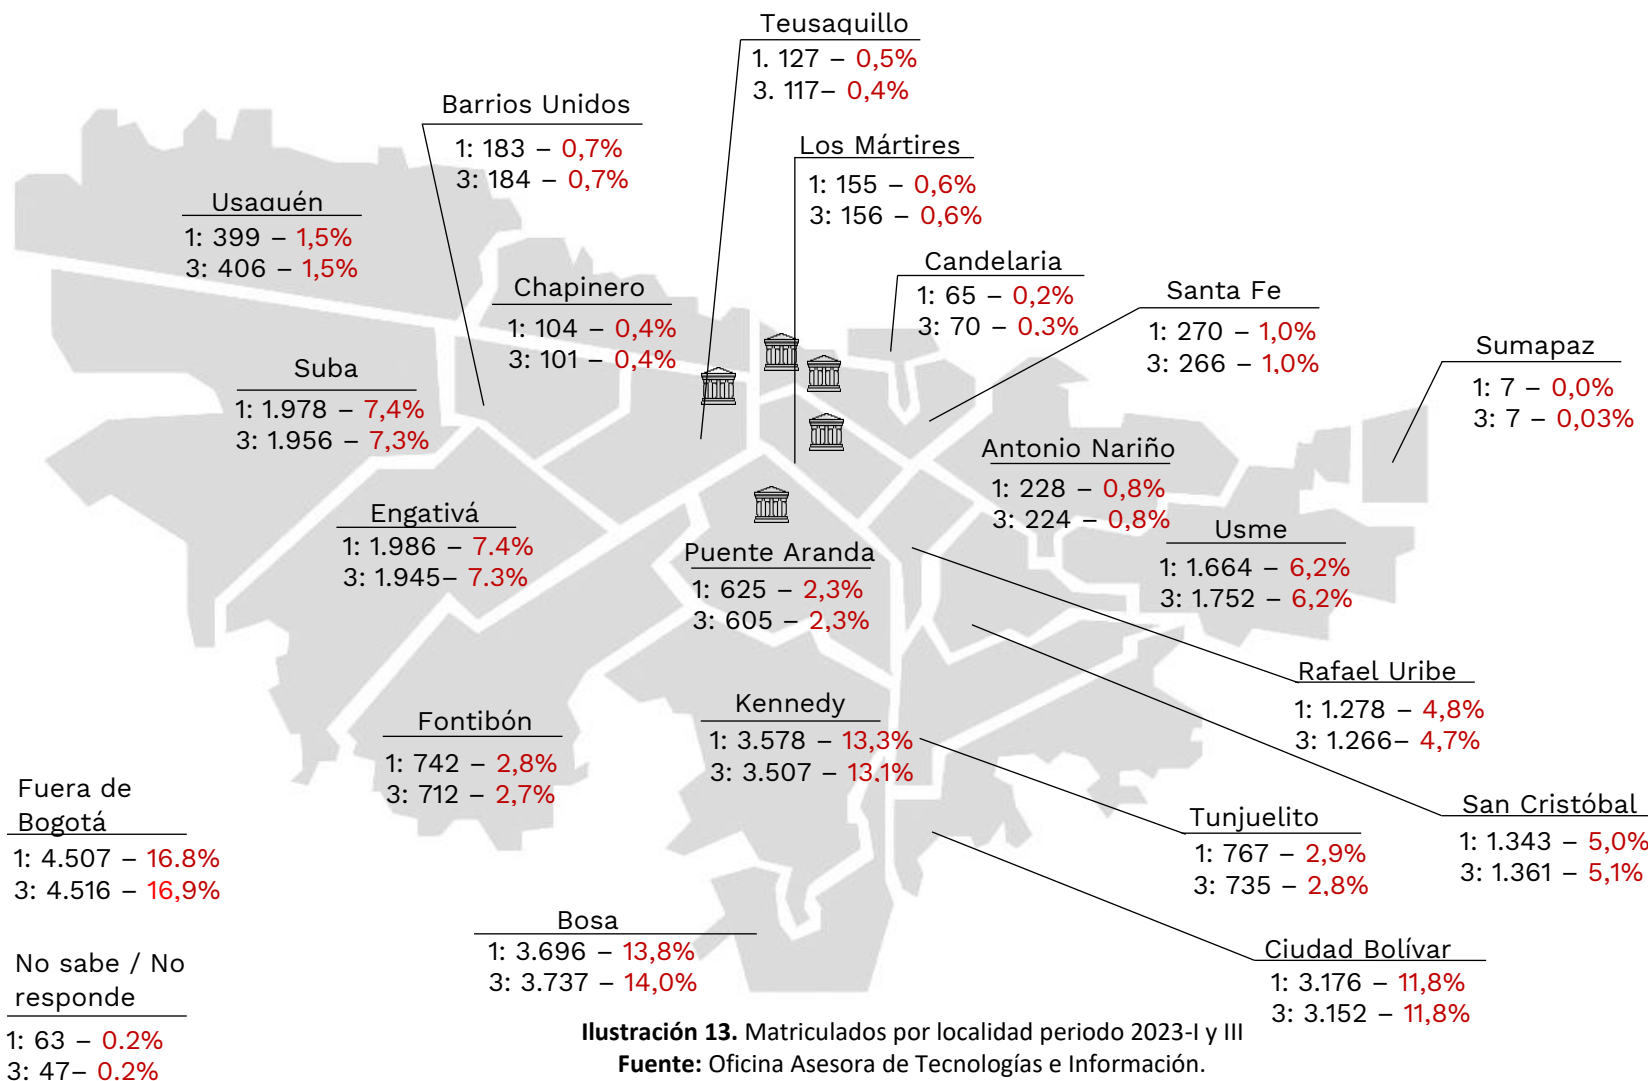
Teusaquillo
1. 127 – 0,5%
3. 117– 0,4%

Barrios Unidos
1: 183 – 0,7%
3: 184 – 0,7%

Los Mártires
1: 155 – 0,6%
3: 156 – 0,6%

Usaquén
1: 399 – 1,5%
3: 406 – 1,5%

Candelaria
1: 65 – 0,2%
3: 70 – 0.3%

Chapinero
1: 104 – 0,4%
3: 101 – 0,4%

Santa Fe
1: 270 – 1,0%
3: 266 – 1,0%

Sumapaz
1: 7 – 0,0%
3: 7 – 0,03%

Suba
1: 1.978 – 7,4%
3: 1.956 – 7,3%

Antonio Nariño
1: 228 – 0,8%
3: 224 – 0,8%

Engativá
1: 1.986 – 7.4%
3: 1.945– 7.3%

Usme
1: 1.664 – 6,2%
3: 1.752 – 6,2%

Puente Aranda
1: 625 – 2,3%
3: 605 – 2,3%

Rafael Uribe
1: 1.278 – 4,8%
3: 1.266– 4,7%

Kennedy
1: 3.578 – 13,3%
3: 3.507 – 13,1%

Fontibón
1: 742 – 2,8%
3: 712 – 2,7%

Fuera de Bogotá
1: 4.507 – 16.8%
3: 4.516 – 16,9%

San Cristóbal
1: 1.343 – 5,0%
3: 1.361 – 5,1%

Tunjuelito
1: 767 – 2,9%
3: 735 – 2,8%

Bosa
1: 3.696 – 13,8%
3: 3.737 – 14,0%

No sabe / No responde
1: 63 – 0.2%
3: 47– 0.2%

Ciudad Bolívar
1: 3.176 – 11,8%
3: 3.152 – 11,8%

**Ilustración 13.** Matriculados por localidad periodo 2023-I y III
**Fuente:** Oficina Asesora de Tecnologías e Información.